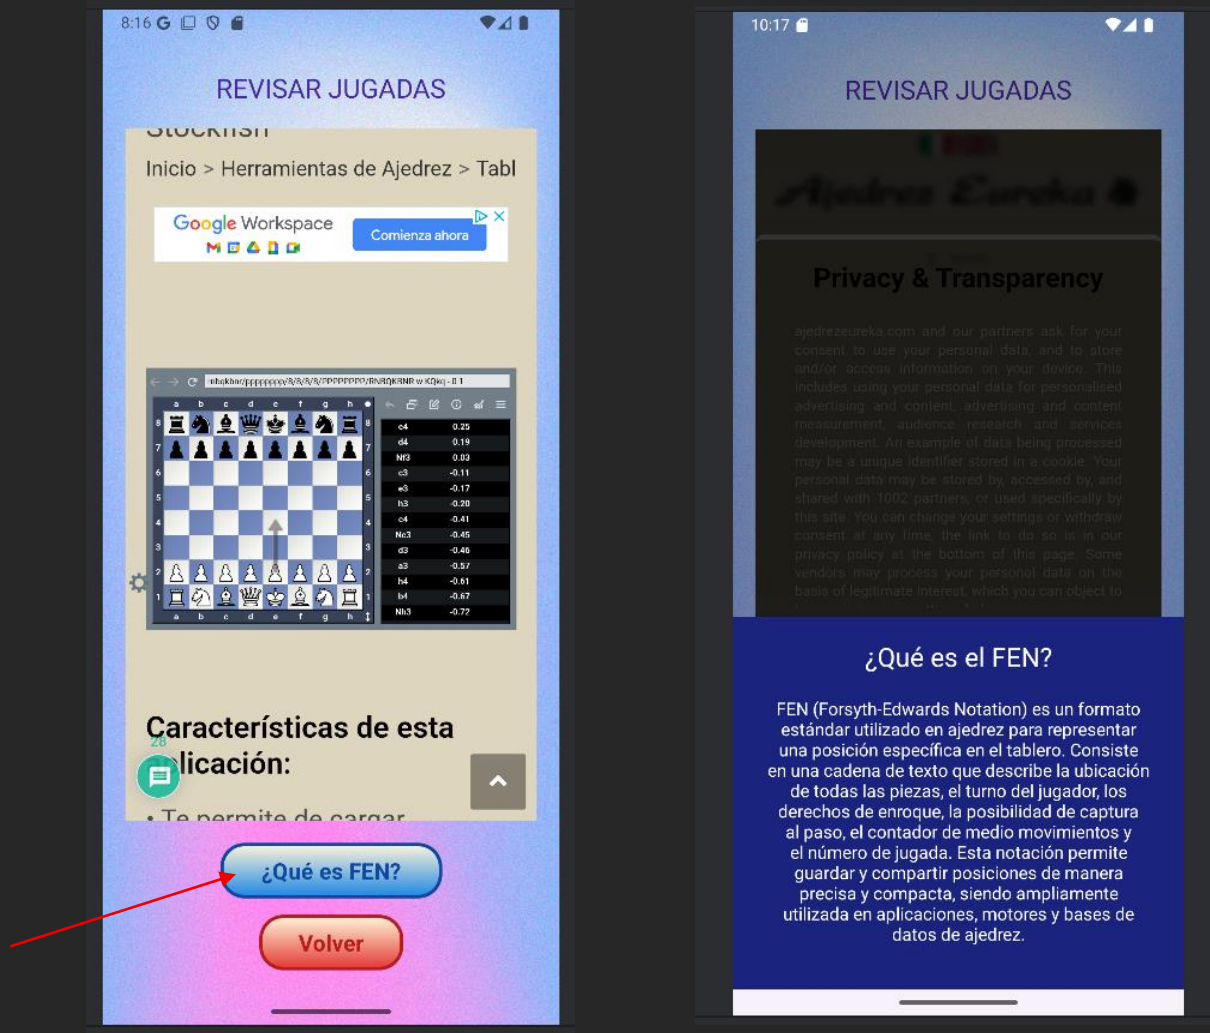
8:16 G

REVISAR JUGADAS

Stockfish

Inicio > Herramientas de Ajedrez > Tabl

Google Workspace

Comienza ahora

rnbqkbnr/pppppppp/8/8/8/8/PPPPPPPP/RNBQKBNR w KQkq - 0 1

| | |
|---|---|
| c4 | 0.25 |
| d4 | 0.19 |
| Nf3 | 0.03 |
| c3 | -0.11 |
| e3 | -0.17 |
| h3 | -0.20 |
| c4 | -0.41 |
| Nc3 | -0.45 |
| d3 | -0.46 |
| a3 | -0.57 |
| h4 | -0.61 |
| b4 | -0.67 |
| Nh3 | -0.72 |

Características de esta aplicación:

26

• Te permite de cargar

¿Qué es FEN?

Volver

10:17

REVISAR JUGADAS

Ajedrez Eureka

Privacy & Transparency

ajedrezeureka.com and our partners ask for your consent to use your personal data, and to store and/or access information on your device. This includes using your personal data for personalised advertising and content, advertising and content measurement, audience research and services development. An example of data being processed may be a unique identifier stored in a cookie. Your personal data may be stored by, accessed by, and shared with 1002 partners, or used specifically by this site. You can change your settings or withdraw consent at any time, the link to do so is in our privacy policy at the bottom of this page. Some vendors may process your personal data on the basis of legitimate interest, which you can object to

¿Qué es el FEN?

FEN (Forsyth-Edwards Notation) es un formato estándar utilizado en ajedrez para representar una posición específica en el tablero. Consiste en una cadena de texto que describe la ubicación de todas las piezas, el turno del jugador, los derechos de enroque, la posibilidad de captura al paso, el contador de medio movimientos y el número de jugada. Esta notación permite guardar y compartir posiciones de manera precisa y compacta, siendo ampliamente utilizada en aplicaciones, motores y bases de datos de ajedrez.